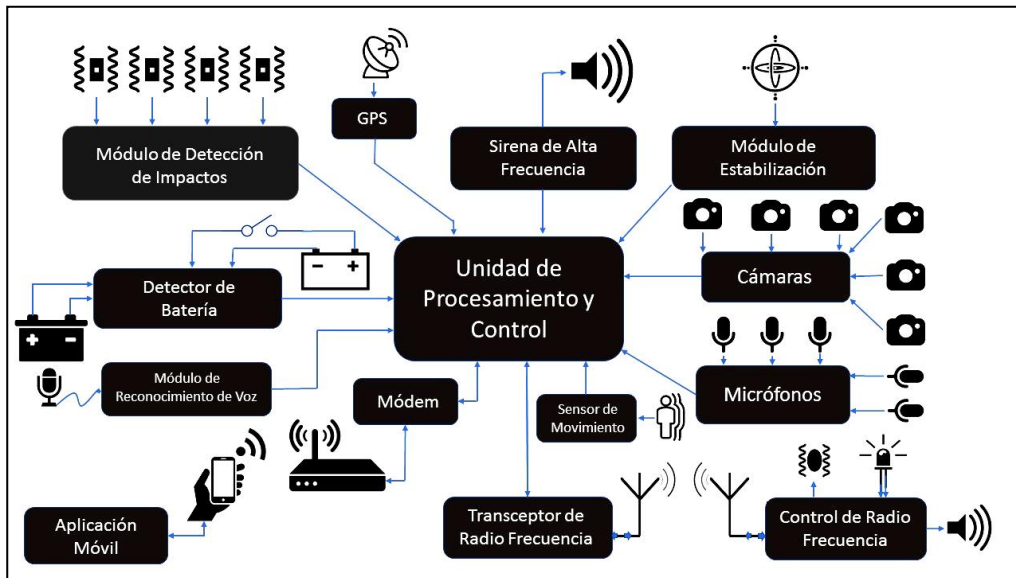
Módulo de Detección de Impactos

GPS

Sirena de Alta Frecuencia

Módulo de Estabilización

Detector de Batería

Unidad de Procesamiento y Control

Cámaras

Módulo de Reconocimiento de Voz

Módem

Sensor de Movimiento

Micrófonos

Aplicación Móvil

Transceptor de Radio Frecuencia

Control de Radio Frecuencia